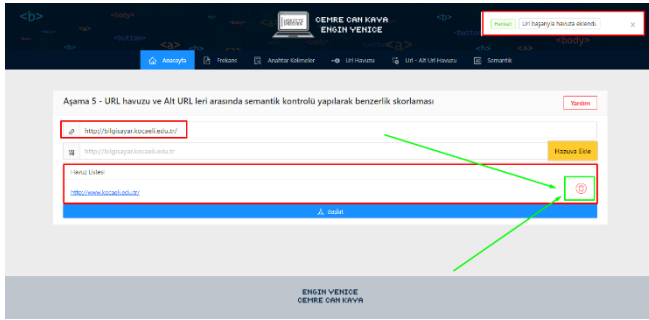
CEMRE CAN KAVA
ENGIN VENICE

Başarılı Url başarıyla havuza eklendi. ×

Anasayfa Frekans Anahtar Kelimeler Url Havuzu Url - Alt Url Havuzu Semantik

Aşama 5 - URL havuzu ve Alt URL leri arasında semantik kontrolü yapılarak benzerlik skorlaması

Yardım

http://bilgisayar.kocaeli.edu.tr/

http://bilgisayar.kocaeli.edu.tr

Havuza Ekle

Havuz Listesi

http://www.kocaeli.edu.tr/

Başlat

ENGIN VENICE
CEMRE CAN KAVA